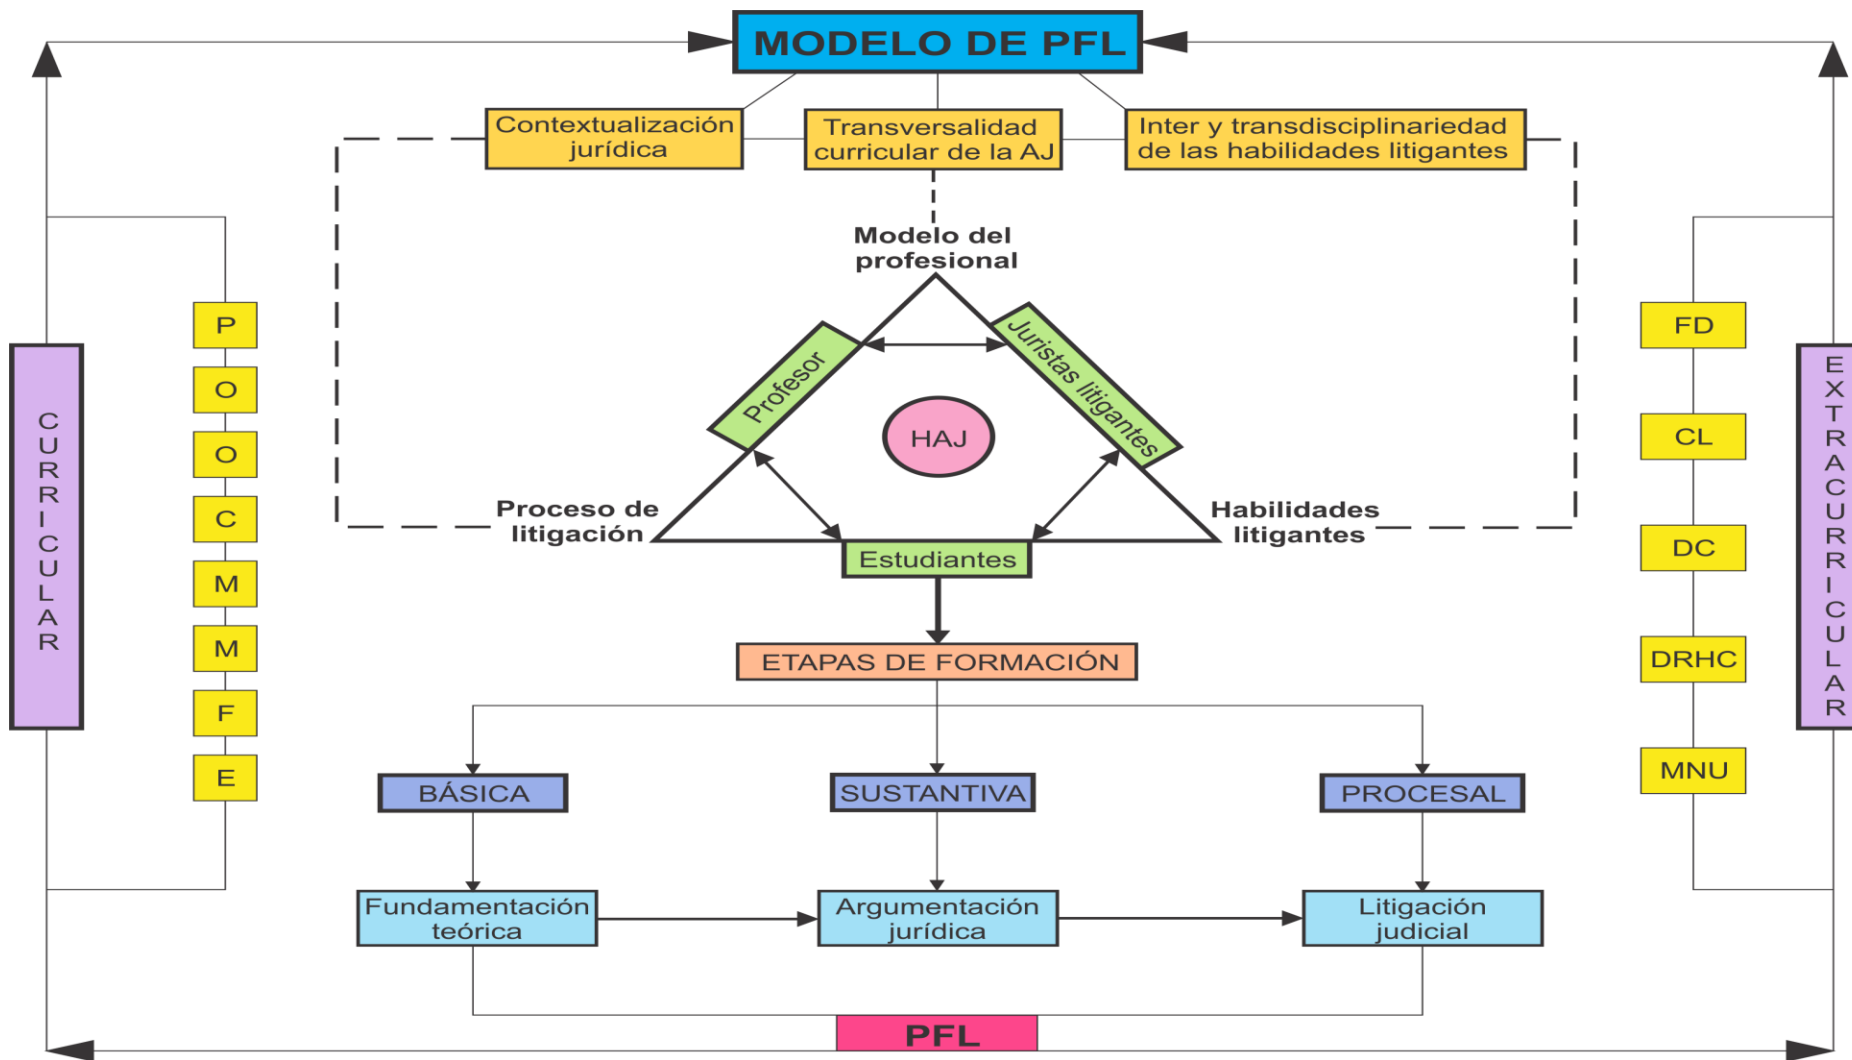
MODELO DE PFL

Contextualización jurídica

Transversalidad curricular de la AJ

Inter y transdisciplinariedad de las habilidades litigantes

CURRICULAR

P
O
O
C
M
M
F
E

Modelo del profesional

Profesor

Juristas litigantes

HAJ

Proceso de litigación

Habilidades litigantes

Estudiantes

FD

CL

DC

DRHC

MNU

EXTRACURRICULAR

ETAPAS DE FORMACIÓN

BÁSICA

SUSTANTIVA

PROCESAL

Fundamentación teórica

Argumentación jurídica

Litigación judicial

PFL